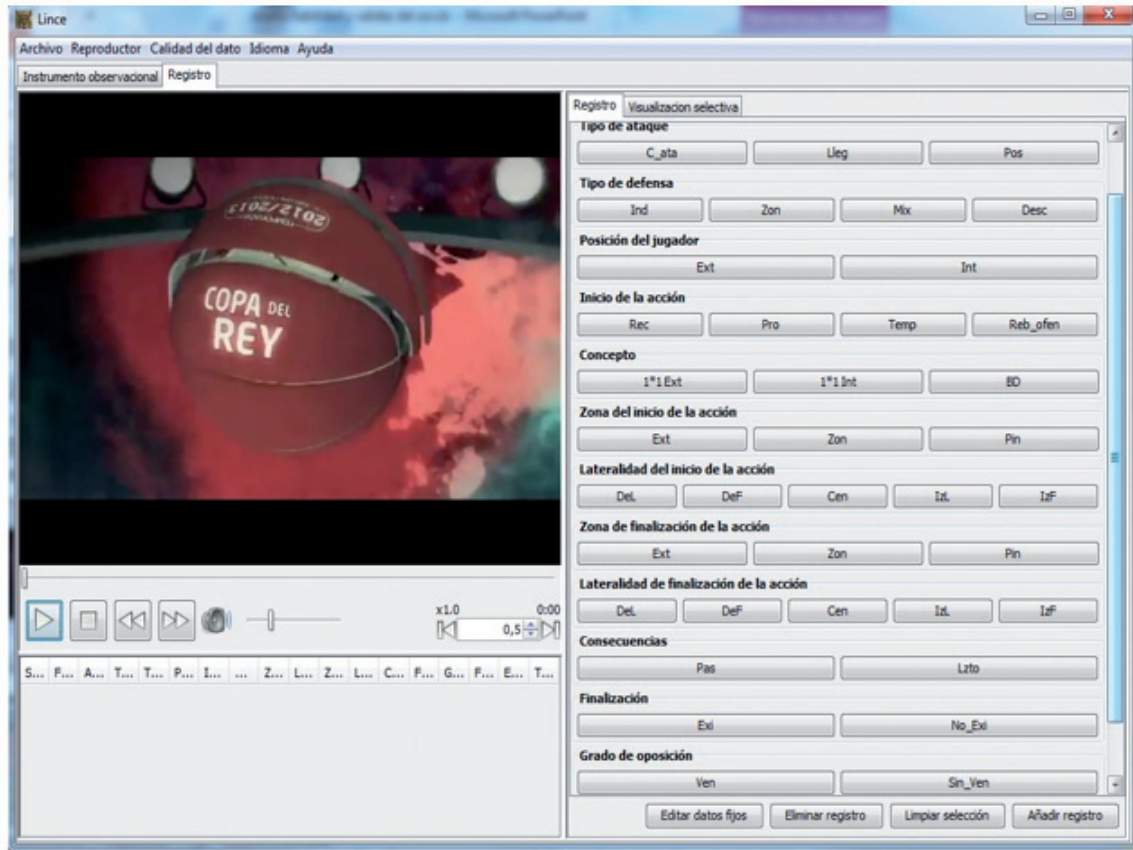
Lince

Archivo Reproductor Calidad del dato Idioma Ayuda

Instrumento observacional Registro

COPA DEL REY

2012/2013

x1.0 0:00

0,5

S... F... A... T... T... P... I... ... Z... L... Z... L... C... F... G... F... E... T...

Registro Visualizacion selectiva

Tipo de ataque

C_ata Lleg Pos

Tipo de defensa

Ind Zon Mix Desc

Posición del jugador

Ext Int

Inicio de la acción

Rec Pro Temp Reb_ofen

Concepto

1*1 Ext 1*1 Int BD

Zona del inicio de la acción

Ext Zon Pin

Lateralidad del inicio de la acción

DeL DeF Cen IzL IzF

Zona de finalización de la acción

Ext Zon Pin

Lateralidad de finalización de la acción

DeL DeF Cen IzL IzF

Consecuencias

Pas Lzto

Finalización

Exi No_Exi

Grado de oposición

Ven Sin_Ven

Editar datos fijos Eliminar registro Limpiar selección Añadir registro